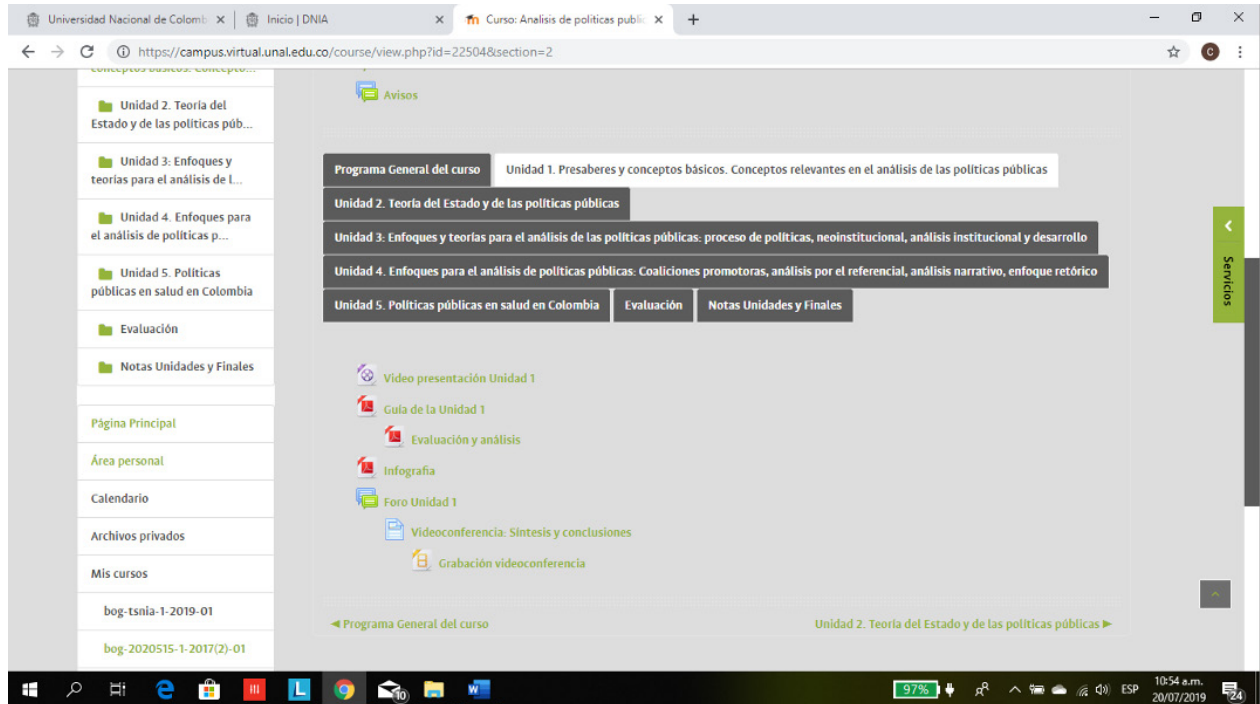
Universidad Nacional de Colomb ×
Inicio | DNIA ×
Curso: Analisis de políticas públic ×
+

https://campus.virtual.unal.edu.co/course/view.php?id=22504&section=2

C

conceptos básicos. Concepto...

Unidad 2. Teoría del Estado y de las políticas púb...

Unidad 3: Enfoques y teorías para el análisis de l...

Unidad 4. Enfoques para el análisis de políticas p...

Unidad 5. Políticas públicas en salud en Colombia

Evaluación

Notas Unidades y Finales

Página Principal

Área personal

Calendario

Archivos privados

Mis cursos

bog-tsnia-1-2019-01

bog-2020515-1-2017(2)-01

Avisos

Programa General del curso

Unidad 1. Presaberes y conceptos básicos. Conceptos relevantes en el análisis de las políticas públicas

Unidad 2. Teoría del Estado y de las políticas públicas

Unidad 3: Enfoques y teorías para el análisis de las políticas públicas: proceso de políticas, neoinstitucional, análisis institucional y desarrollo

Unidad 4. Enfoques para el análisis de políticas públicas: Coaliciones promotoras, análisis por el referencial, análisis narrativo, enfoque retórico

Unidad 5. Políticas públicas en salud en Colombia

Evaluación

Notas Unidades y Finales

Video presentación Unidad 1

Guía de la Unidad 1

Evaluación y análisis

Infografía

Foro Unidad 1

Videoconferencia: Síntesis y conclusiones

Grabación videoconferencia

◄ Programa General del curso

Unidad 2. Teoría del Estado y de las políticas públicas ►

Servicios

10

97%

ESP

10:54 a.m.
20/07/2019

24